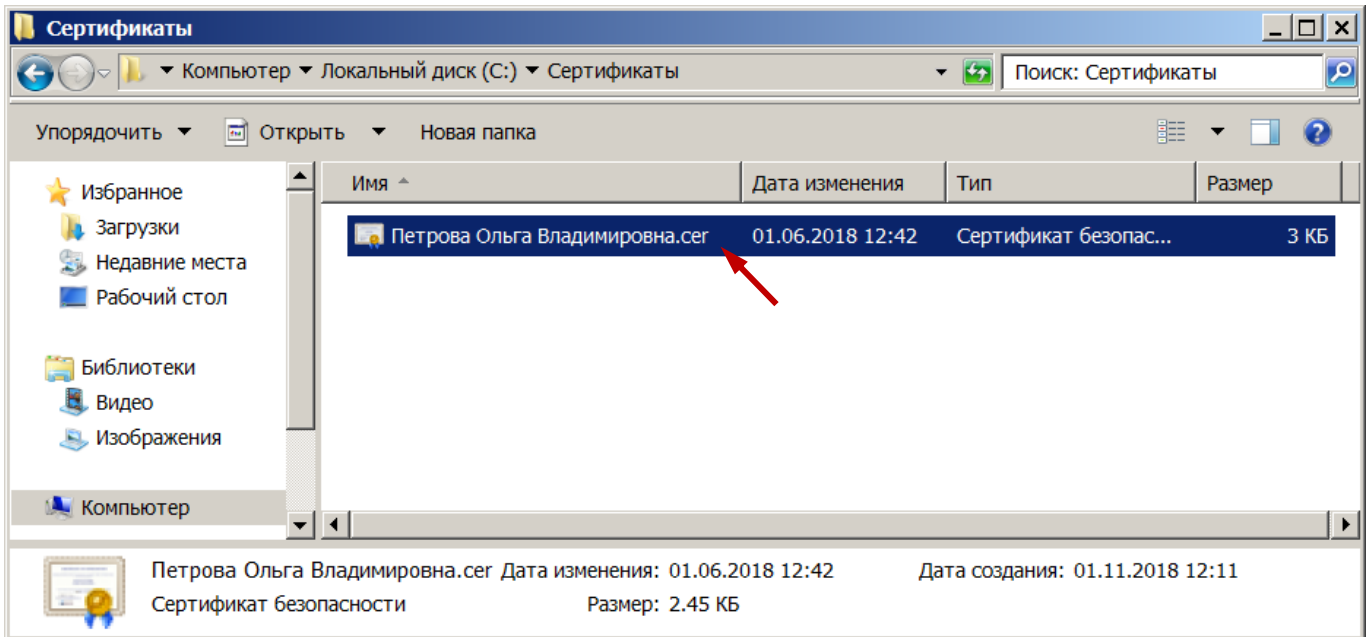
Сертификаты

Компьютер ▸ Локальный диск (C:) ▸ Сертификаты

Поиск: Сертификаты

Упорядочить Открыть Новая папка

Избранное
Загрузки
Недавние места
Рабочий стол

Библиотеки
Видео
Изображения

Компьютер

| Имя | Дата изменения | Тип | Размер |
|---|---|---|---|
| Петрова Ольга Владимировна.cer | 01.06.2018 12:42 | Сертификат безопас... | 3 КБ |

Петрова Ольга Владимировна.cer Дата изменения: 01.06.2018 12:42 Дата создания: 01.11.2018 12:11
Сертификат безопасности Размер: 2.45 КБ